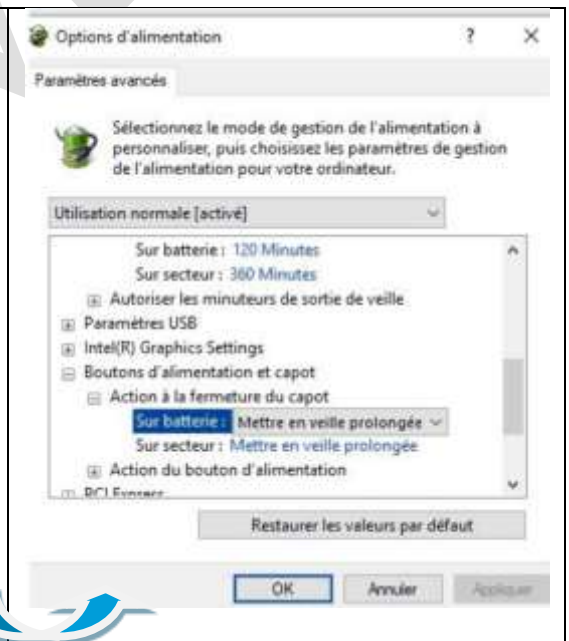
Options d'alimentation ? ×

Paramètres avancés

Sélectionnez le mode de gestion de l'alimentation à personnaliser, puis choisissez les paramètres de gestion de l'alimentation pour votre ordinateur.

Utilisation normale [activé]

Sur batterie : 120 Minutes
Sur secteur : 360 Minutes
⊞ Autoriser les minuteurs de sortie de veille
⊞ Paramètres USB
⊞ Intel(R) Graphics Settings
⊟ Boutons d'alimentation et capot
⊟ Action à la fermeture du capot
Sur batterie : Mettre en veille prolongée
Sur secteur : Mettre en veille prolongée
⊞ Action du bouton d'alimentation
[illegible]

Restaurer les valeurs par défaut

OK Annuler Appliquer